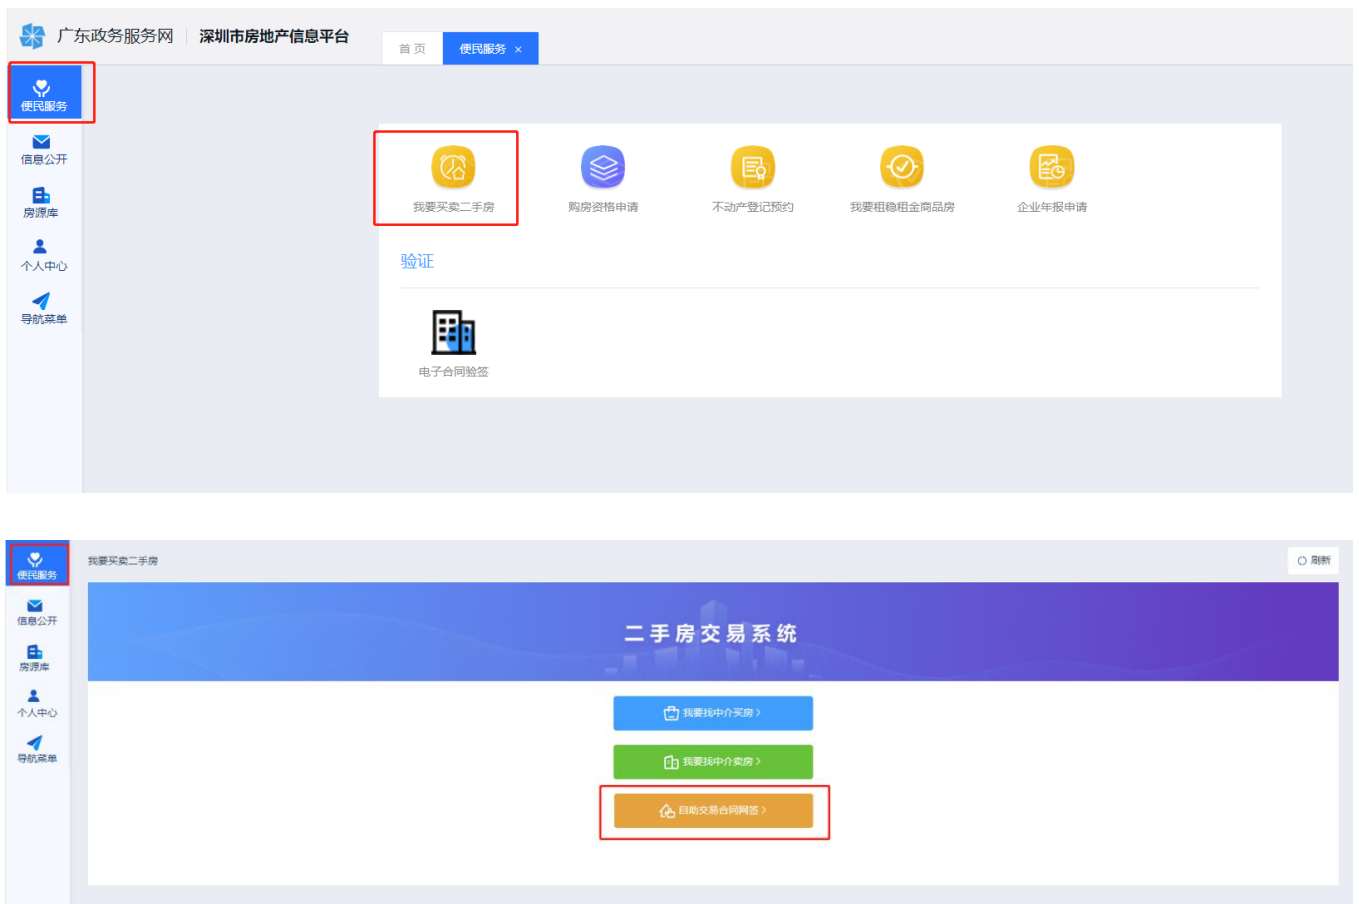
广东政务服务网 深圳市房地产信息平台

首页 便民服务 ×

便民服务
信息公开
房源库
个人中心
导航菜单

我要买卖二手房 购房资格申请 不动产登记预约 我要租稳租金商品房 企业年报申请

验证

电子合同验签

便民服务
信息公开
房源库
个人中心
导航菜单

我要买卖二手房

刷新

二手房交易系统

我要找中介买房 >

我要找中介卖房 >

自助交易合同网签 >